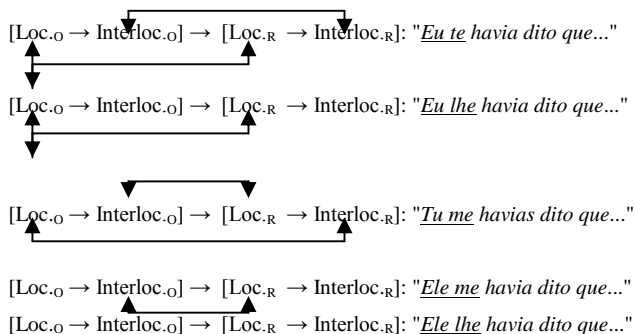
[Loc.$_O$ → Interloc.$_O$] → [Loc.$_R$ → Interloc.$_R$]: "*Eu te havia dito que*..."

[Loc.$_O$ → Interloc.$_O$] → [Loc.$_R$ → Interloc.$_R$]: "*Eu lhe havia dito que*..."

[Loc.$_O$ → Interloc.$_O$] → [Loc.$_R$ → Interloc.$_R$]: "*Tu me havias dito que*..."

[Loc.$_O$ → Interloc.$_O$] → [Loc.$_R$ → Interloc.$_R$]: "*Ele me havia dito que*..."

[Loc.$_O$ → Interloc.$_O$] → [Loc.$_R$ → Interloc.$_R$]: "*Ele lhe havia dito que*..."